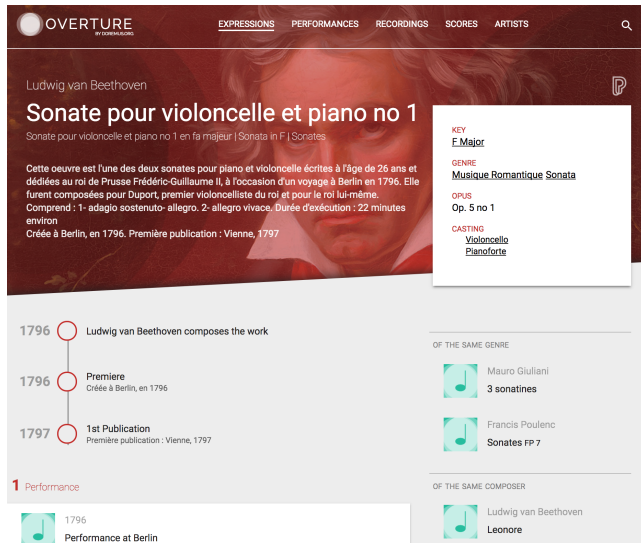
OVERTURE
BY DOREMUS.ORG

EXPRESSIONS PERFORMANCES RECORDINGS SCORES ARTISTS

Ludwig van Beethoven

Sonate pour violoncelle et piano no 1

Sonate pour violoncelle et piano no 1 en fa majeur | Sonata in F | Sonates

Cette oeuvre est l'une des deux sonates pour piano et violoncelle écrites à l'âge de 26 ans et dédiées au roi de Prusse Frédéric-Guillaume II, à l'occasion d'un voyage à Berlin en 1796. Elle furent composées pour Duport, premier violoncelliste du roi et pour le roi lui-même. Comprend : 1- adagio sostenuto- allegro. 2- allegro vivace. Durée d'exécution : 22 minutes environ
Créée à Berlin, en 1796. Première publication : Vienne, 1797

KEY
F Major

GENRE
Musique Romantique Sonata

OPUS
Op. 5 no 1

CASTING
Violoncello
Pianoforte

1796 Ludwig van Beethoven composes the work

1796 Premiere
Créée à Berlin, en 1796

1797 1st Publication
Première publication : Vienne, 1797

1 Performance

1796
Performance at Berlin

OF THE SAME GENRE

Mauro Giuliani
3 sonatines

Francis Poulenc
Sonates FP 7

OF THE SAME COMPOSER

Ludwig van Beethoven
Leonore